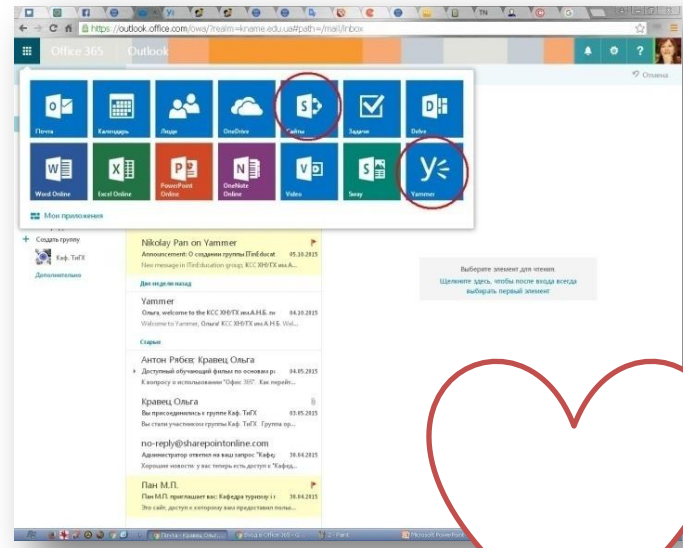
https://outlook.office.com/owa/?realm=kname.edu.ua#path=/mail/inbox

Office 365 Outlook

Отмена

Почта
Календарь
Люди
OneDrive
Сайты
Задачи
Delve
Word Online
Excel Online
PowerPoint Online
OneNote Online
Video
Sway
Yammer

Мои приложения

Создать группу
Каф. ТиГХ
Дополнительно

Nikolay Pan on Yammer
Announcement: О создании группы ITedEducat 05.10.2015
New message in ITedEducation group, КСС ХНУГХ им.А.Н.Б...

Две недели назад

Yammer
Ольга, welcome to the КСС ХНУГХ им.А.Н.Б. 04.10.2015
Welcome to Yammer, Ольга! КСС ХНУГХ им.А.Н.Б. Wel...

Старые

Антон Рябев; Кравец Ольга
Доступный обучающий фильм по основам ра 04.05.2015
К вопросу о использовании "Офис 365" Как перейт...

Кравец Ольга
Вы присоединились к группе Каф. ТиГХ 03.05.2015
Вы стали участником группы Каф. ТиГХ Группа ор...

no-reply@sharepointonline.com
Администратор ответил на ваш запрос "Кафе 30.04.2015
Хорошие новости: у вас теперь есть доступ к "Кафедр...

Пан М.П.
Пан М.П. приглашает вас: Кафедра туризму і г 30.04.2015
Это сайт, доступ к которому вам предоставил польз...

Выберите элемент для чтения.
Щелкните здесь, чтобы после входа всегда выбирать первый элемент

Почта - Кравец Ольг...
Вход в Office 365 - G...
2 - Paint
Microsoft PowerPoint